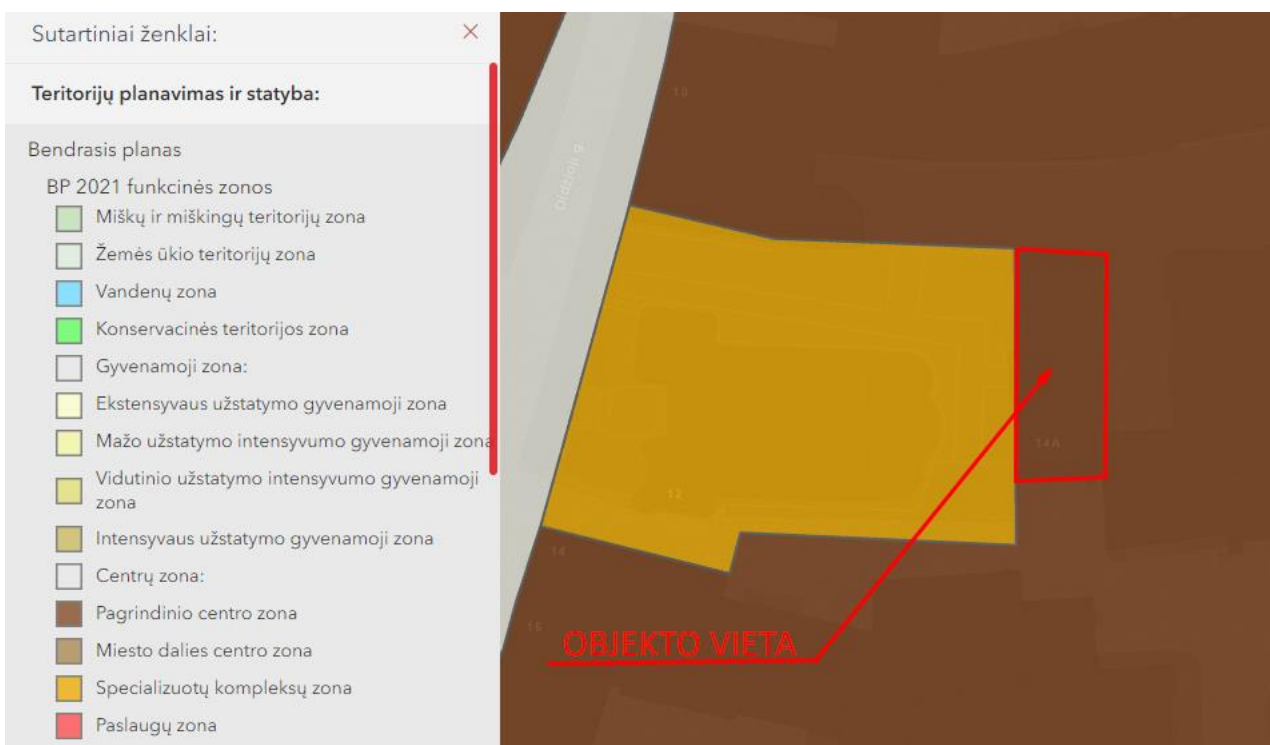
Sutartiniai ženklai:

×

Teritorijų planavimas ir statyba:

Bendrasis planas

BP 2021 funkcinės zonos

Miškų ir miškingų teritorijų zona

Žemės ūkio teritorijų zona

Vandenų zona

Konservacinės teritorijos zona

Gyvenamoji zona:

Ekstensyvaus užstatymo gyvenamoji zona

Mažo užstatymo intensyvumo gyvenamoji zona

Vidutinio užstatymo intensyvumo gyvenamoji zona

Intensyvaus užstatymo gyvenamoji zona

Centrų zona:

Pagrindinio centro zona

Miesto dalies centro zona

Specializuotų kompleksų zona

Paslaugų zona

Didžioji g.

10

12

14

14A

15

OBJEKTO VIETA